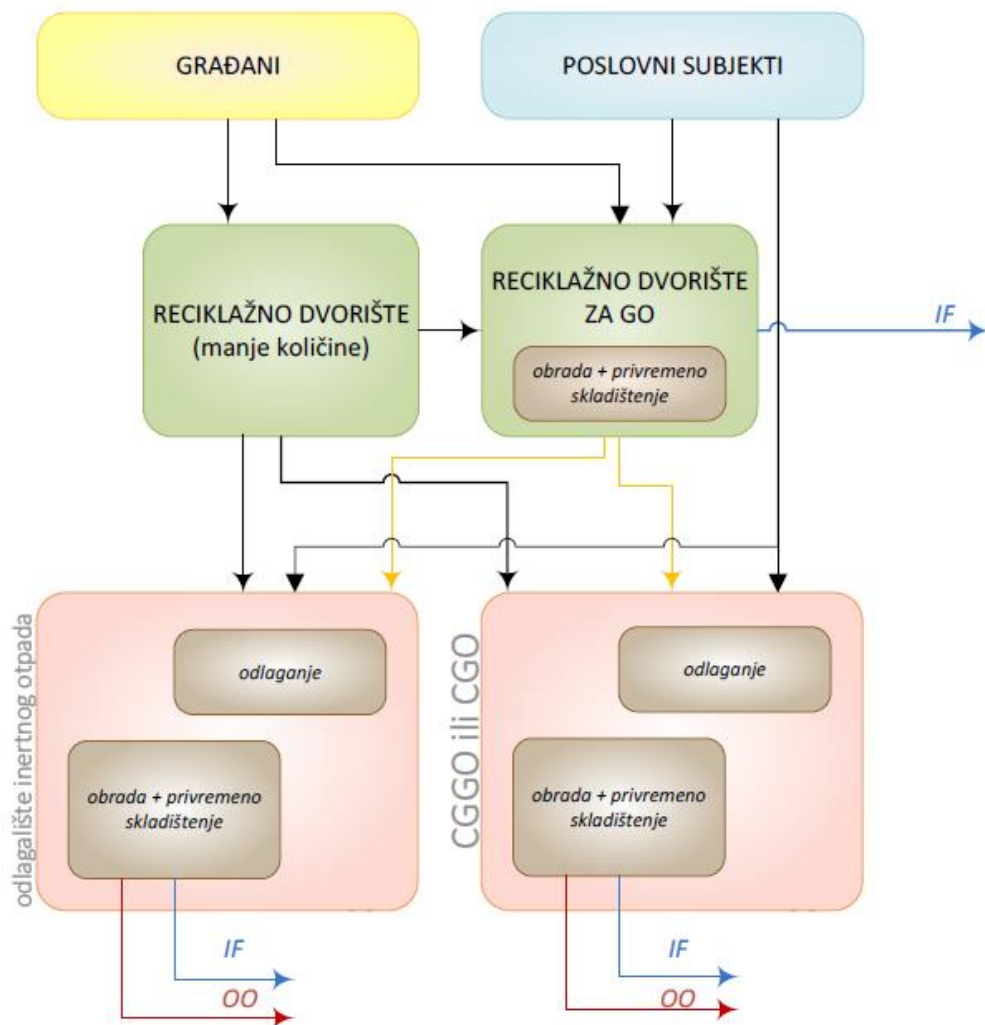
GRAĐANI

POSLOVNI SUBJEKTI

RECIKLAŽNO DVORIŠTE (manje količine)

RECIKLAŽNO DVORIŠTE ZA GO

obrada + privremeno skladištenje

IF

odlagalište inertnog otpada

odlaganje

obrada + privremeno skladištenje

IF

OO

CGGO ili CGO

odlaganje

obrada + privremeno skladištenje

IF

OO